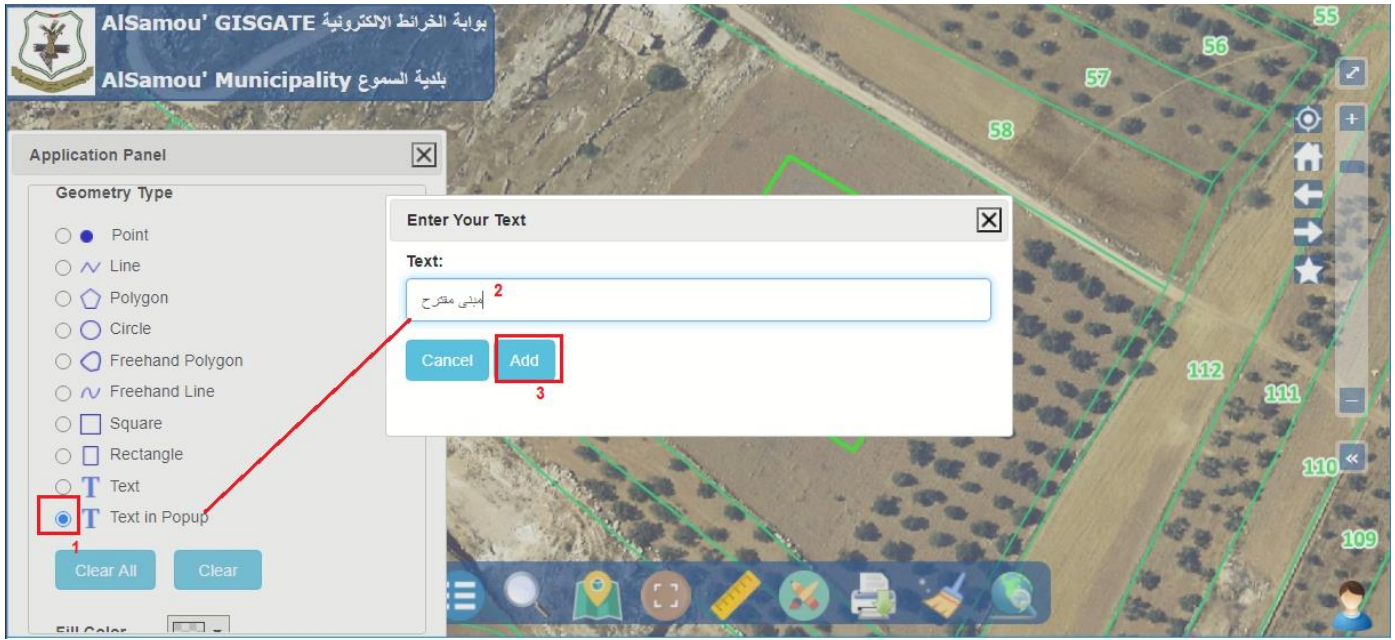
AlSamou' GISGATE بوابة الخرائط الالكترونية
AlSamou' Municipality بلدية السموع

55
56
57
58

Application Panel

Geometry Type

Point
Line
Polygon
Circle
Freehand Polygon
Freehand Line
Square
Rectangle
Text
Text in Popup

1

Clear All
Clear

Fill Color

Enter Your Text

Text:

مبنى مقترح

2

Cancel
Add

3

112
111
110
109